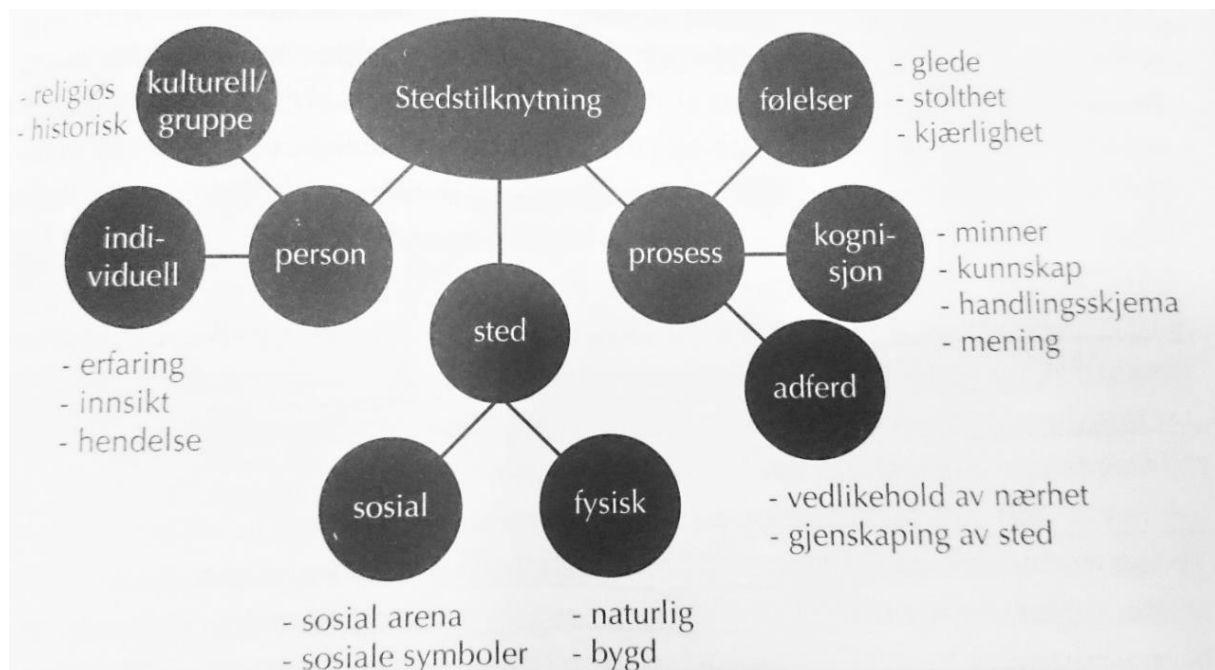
- religiøs
- historisk

kulturell/ gruppe

Stedstilknytning

følelser

- glede
- stolthet
- kjærlighet

indi- viduell

person

prosess

kogni- sjon

- minner
- kunnskap
- handlingsskjema
- mening

sted

adferd

- erfaring
- innsikt
- hendelse

sosial

fysisk

- vedlikehold av nærhet
- gjenskaping av sted

- sosial arena
- sosiale symboler

- naturlig
- bygd